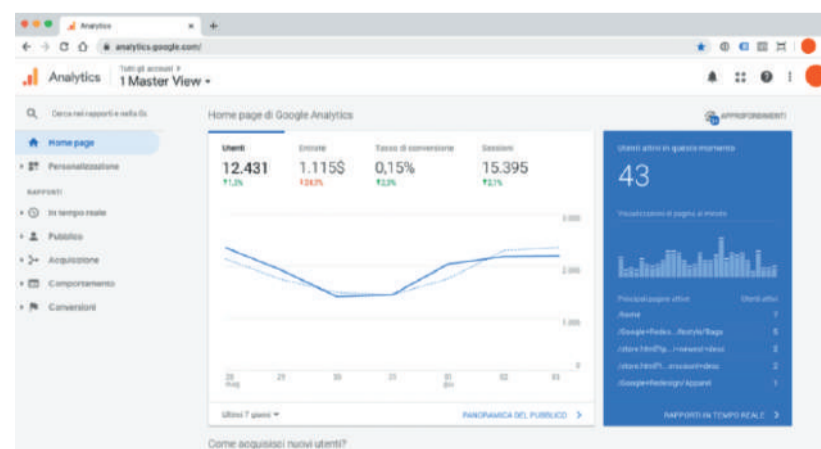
Analytics

analytics.google.com/

Analytics
Tutti gli account >
1 Master View ▾

Cerca nei rapporti e nella Gu

Home page
Personalizzazione

RAPPORTI

In tempo reale
Pubblico
Acquisizione
Comportamento
Conversioni

Home page di Google Analytics

APPROFONDIMENTI

| Utenti | Entrate | Tasso di conversione | Sessioni |
|---|---|---|---|
| 12.431 | 1.115$ | 0,15% | 15.395 |
| ↑1,3% | ↑24,1% | ↑2,3% | ↑3,1% |

3.000
2.000
1.000
0

28 mag 29 30 31 01 giu 02 03

Ultimi 7 giorni ▾

PANORAMICA DEL PUBBLICO >

Utenti attivi in questo momento

43

Visualizzazioni di pagina al minuto

Principali pagine attive    Utenti attivi

/home    7
/Google+Redes.../Acrylic/Bags    5
/store.html?l...=newest+desc    3
/store.html?l...=saved+desc    2
/Google+Redesign/Apparel    1

RAPPORTI IN TEMPO REALE >

Come acquisisci nuovi utenti?